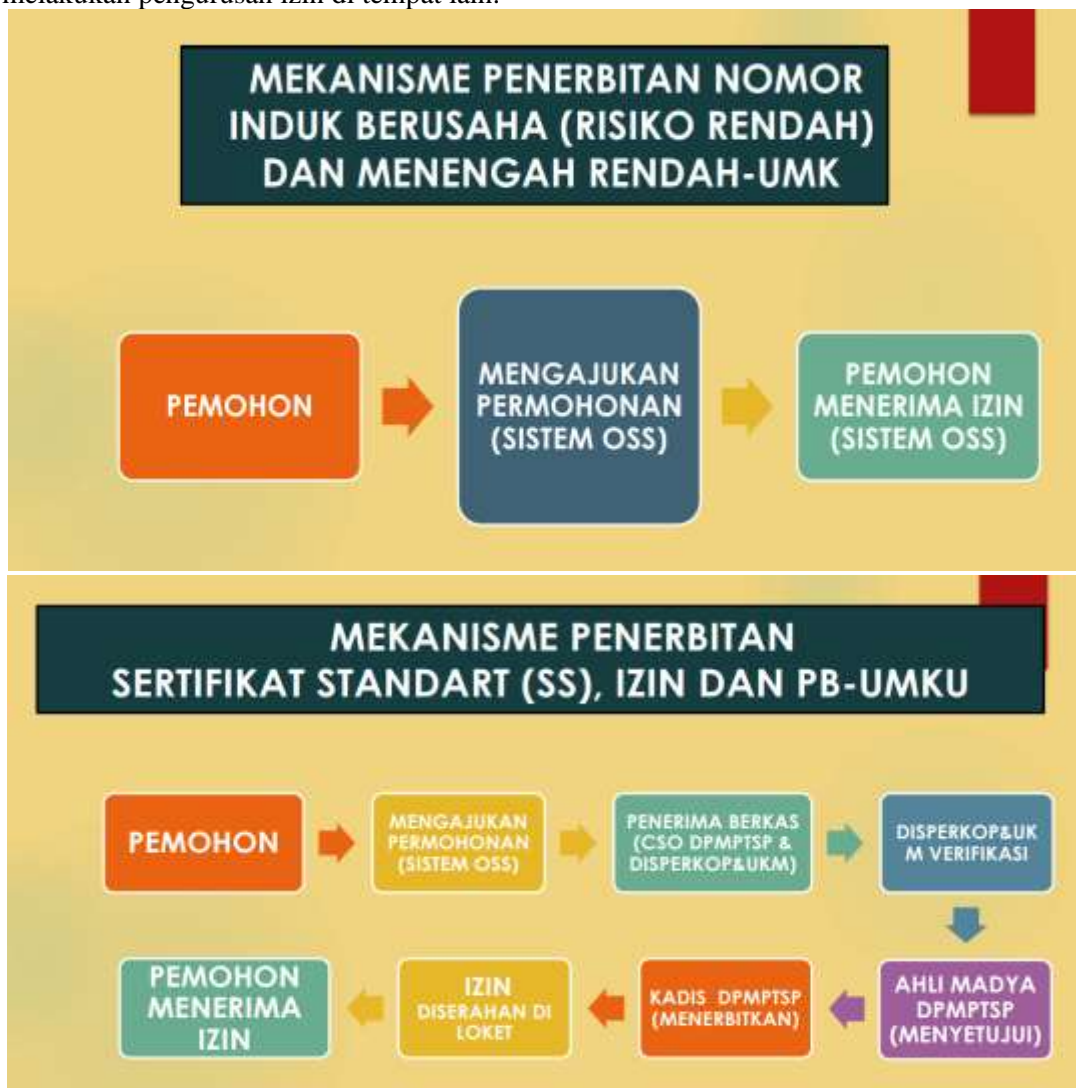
melakukan pengurusan izin di tempat lain.

MEKANISME PENERBITAN NOMOR INDUK BERUSAHA (RISIKO RENDAH) DAN MENENGAH RENDAH-UMK

PEMOHON

MENGAJUKAN PERMOHONAN (SISTEM OSS)

PEMOHON MENERIMA IZIN (SISTEM OSS)

MEKANISME PENERBITAN SERTIFIKAT STANDART (SS), IZIN DAN PB-UMKU

PEMOHON

MENGAJUKAN PERMOHONAN (SISTEM OSS)

PENERIMA BERKAS (CSO DPMPTSP & DISPERKOP&UKM)

DISPERKOP&UKM VERIFIKASI

AHLI MADYA DPMPTSP (MENYETUJUI)

KADIS DPMPTSP (MENERBITKAN)

IZIN DISERAHAN DI LOKET

PEMOHON MENERIMA IZIN